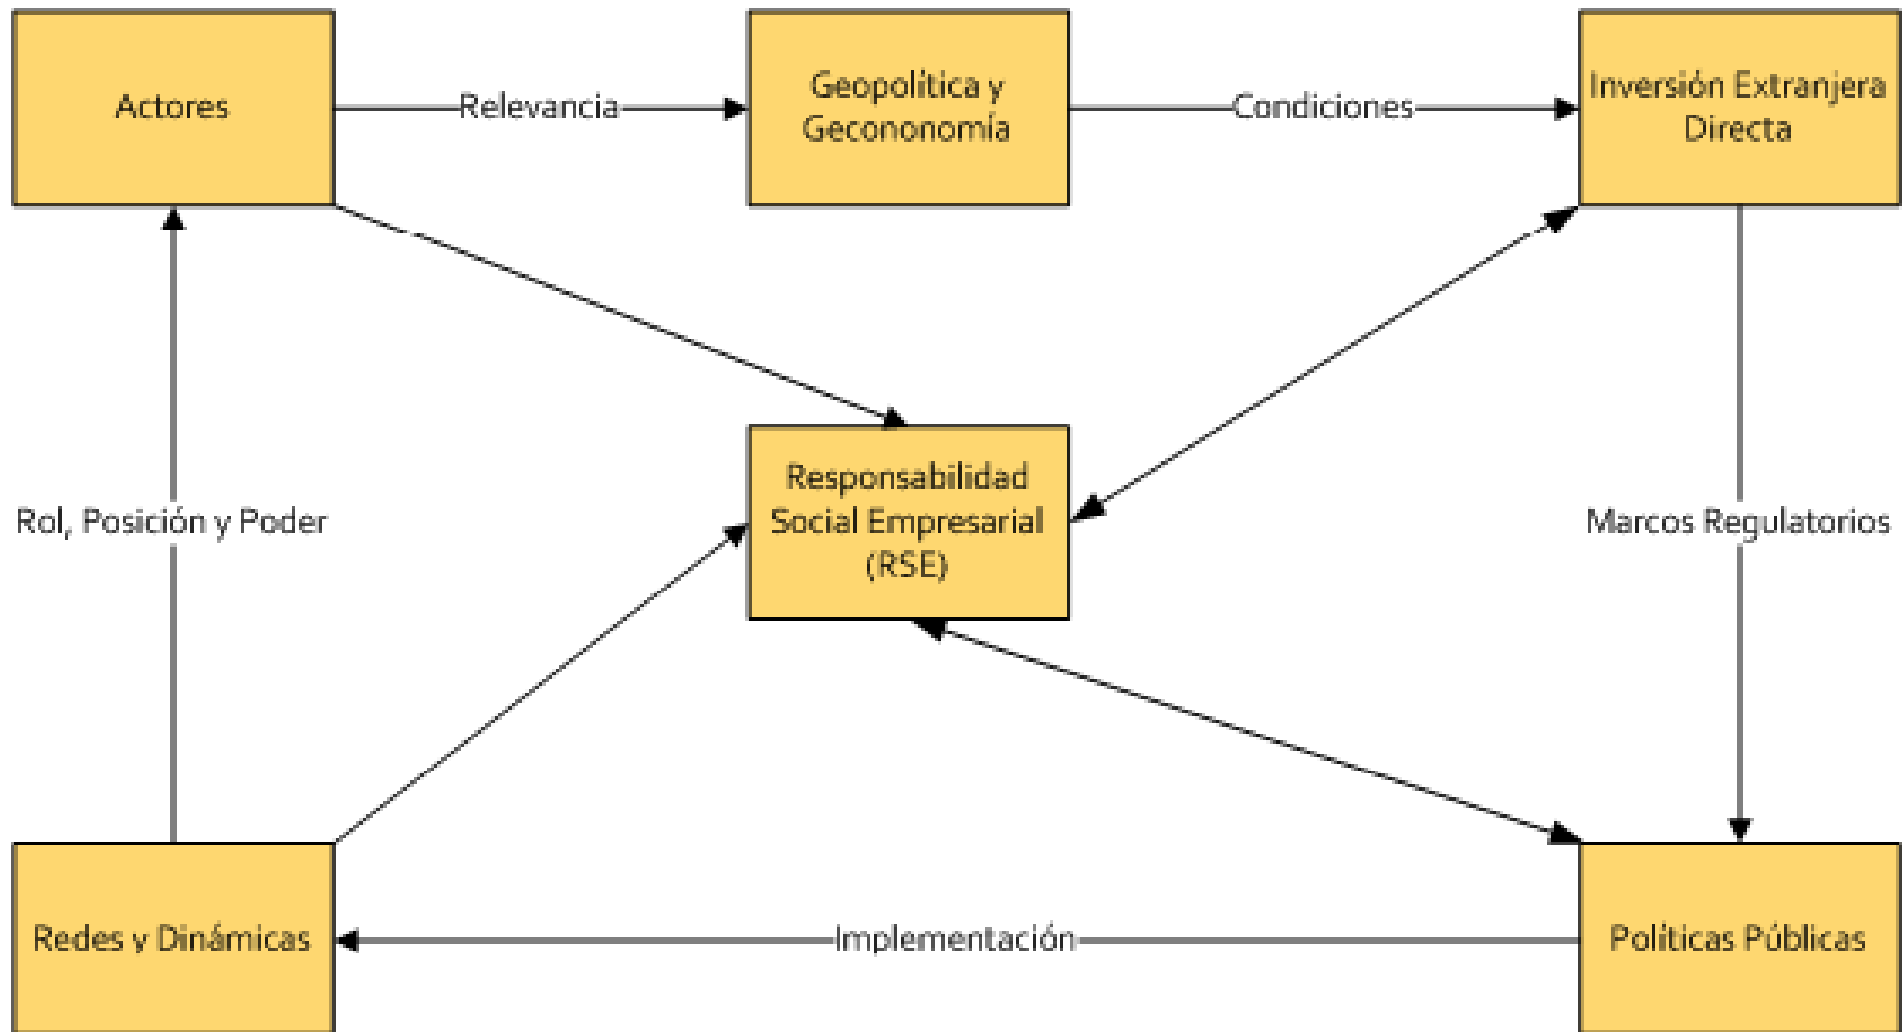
Actores

Relevancia

Geopolítica y Geconomía

Condiciones

Inversión Extranjera Directa

Responsabilidad Social Empresarial (RSE)

Rol, Posición y Poder

Marcos Regulatorios

Redes y Dinámicas

Implementación

Políticas Públicas